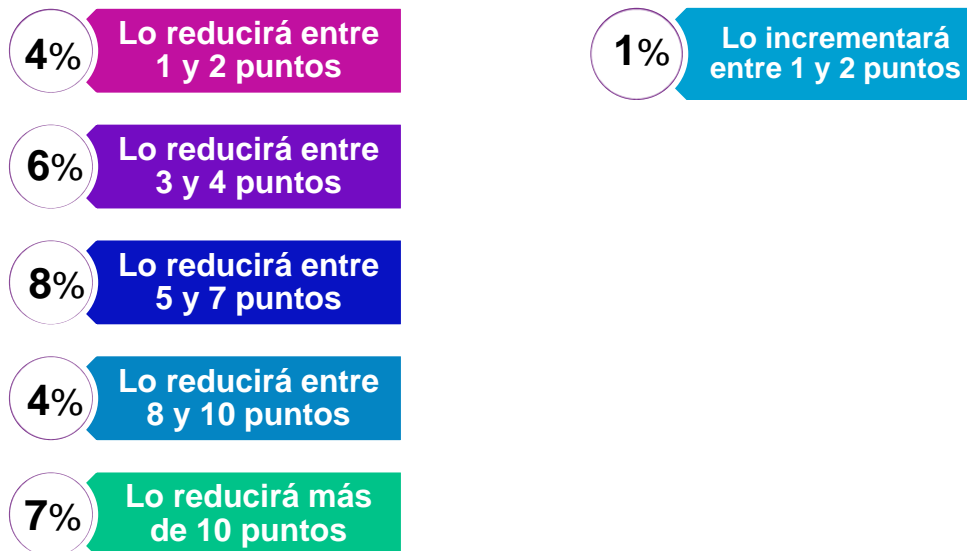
4% Lo reducirá entre 1 y 2 puntos

6% Lo reducirá entre 3 y 4 puntos

8% Lo reducirá entre 5 y 7 puntos

4% Lo reducirá entre 8 y 10 puntos

7% Lo reducirá más de 10 puntos

1% Lo incrementará entre 1 y 2 puntos